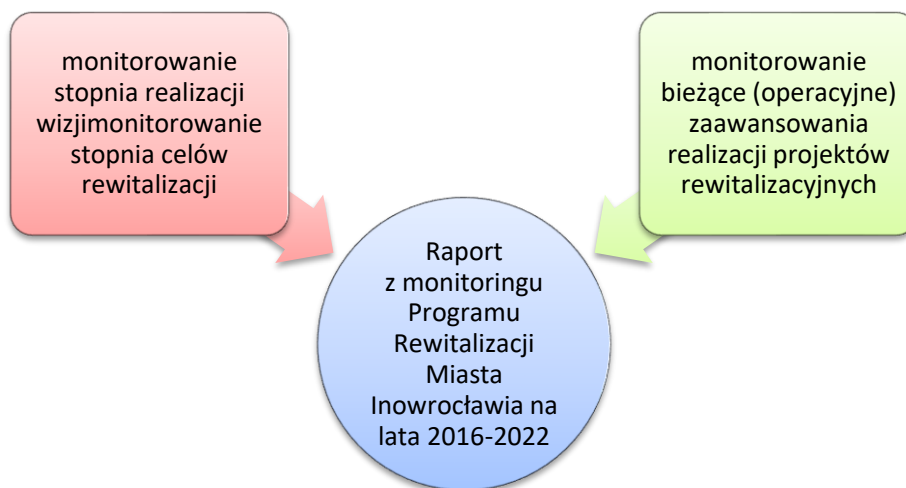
monitorowanie stopnia realizacji wizjimonitorowanie stopnia celów rewitalizacji

monitorowanie bieżące (operacyjne) zaawansowania realizacji projektów rewitalizacyjnych

Raport z monitoringu Programu Rewitalizacji Miasta Inowrocławia na lata 2016-2022